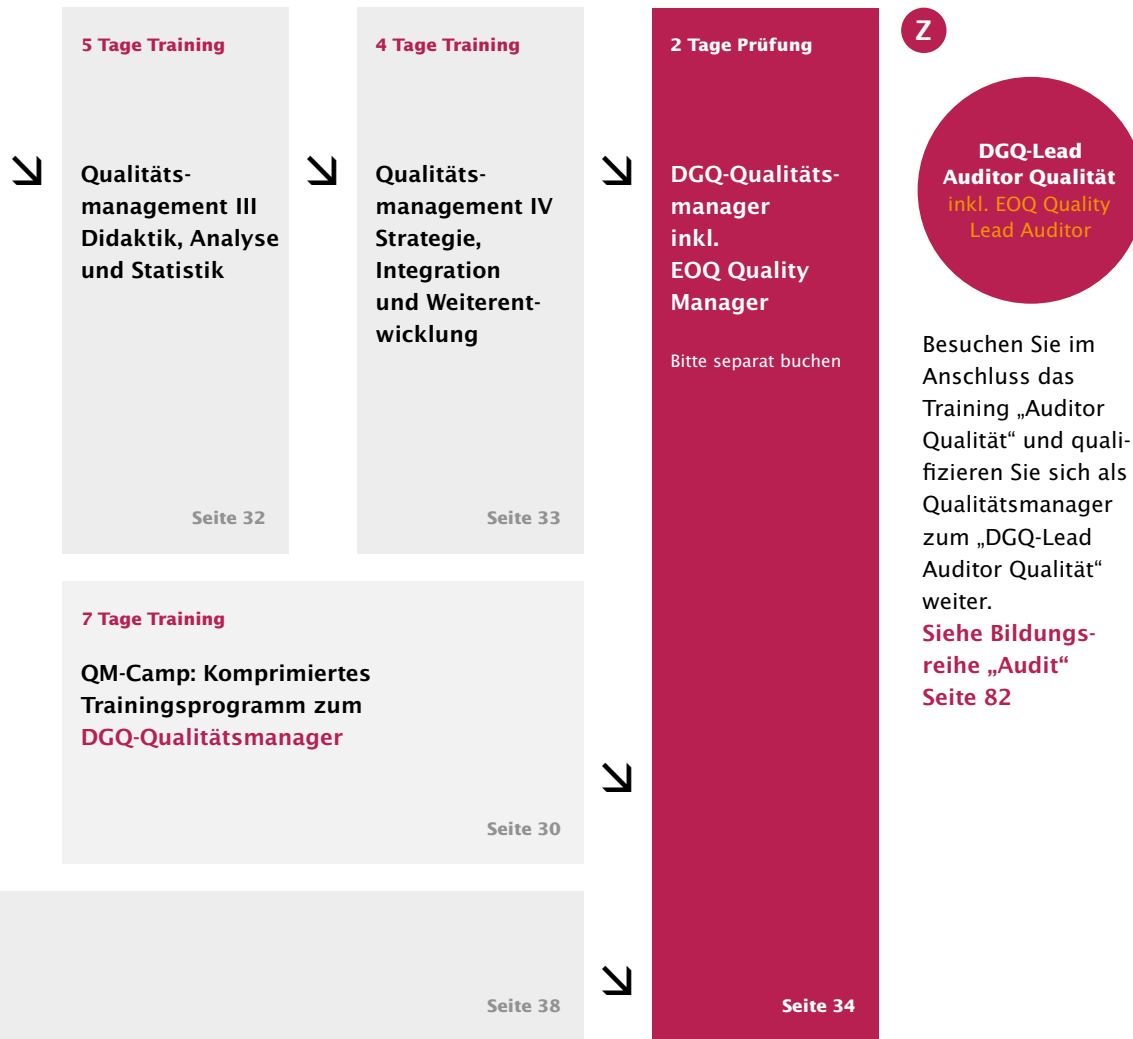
5 Tage Training

Qualitätsmanagement III Didaktik, Analyse und Statistik

Seite 32

4 Tage Training

Qualitätsmanagement IV Strategie, Integration und Weiterentwicklung

Seite 33

2 Tage Prüfung

DGQ-Qualitätsmanager inkl. EOQ Quality Manager

Bitte separat buchen

Seite 34

Z

DGQ-Lead Auditor Qualität inkl. EOQ Quality Lead Auditor

Besuchen Sie im Anschluss das Training „Auditor Qualität" und qualifizieren Sie sich als Qualitätsmanager zum „DGQ-Lead Auditor Qualität" weiter.
Siehe Bildungsreihe „Audit" Seite 82

7 Tage Training

QM-Camp: Komprimiertes Trainingsprogramm zum DGQ-Qualitätsmanager

Seite 30

Seite 38